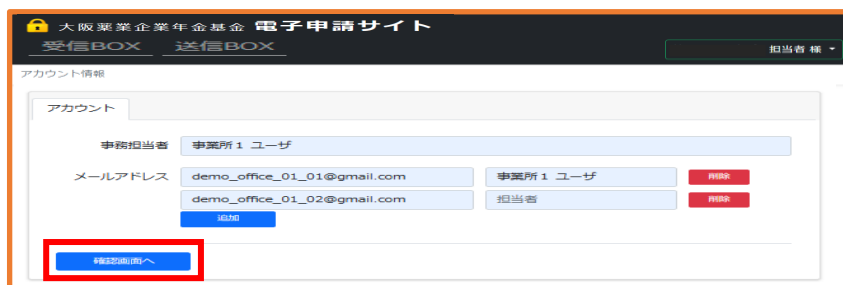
大阪薬業企業年金基金 電子申請サイト

受信BOX 送信BOX

担当者 様

アカウント情報

アカウント

事務担当者 事業所１ ユーザ

メールアドレス demo_office_01_01@gmail.com 事業所１ ユーザ 削除

demo_office_01_02@gmail.com 担当者 削除

追加

確認画面へ